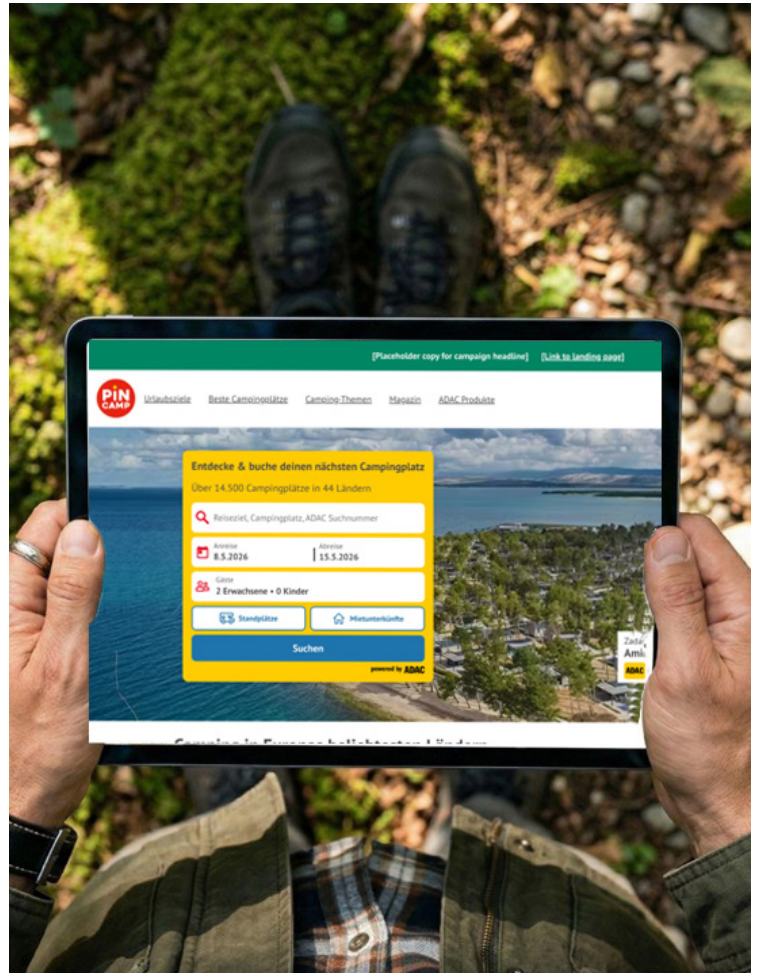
[Placeholder copy for campaign headline] [Link to landing page]

PiN CAMP

Urlaubsziele Beste Campingplätze Camping-Themen Magazin ADAC Produkte

Entdecke & buche deinen nächsten Campingplatz

Über 14.500 Campingplätze in 44 Ländern

Reiseziel, Campingplatz, ADAC Suchnummer

Anreise
8.5.2026

Abreise
15.5.2026

Gäste
2 Erwachsene • 0 Kinder

Standplätze

Mietunterkünfte

Suchen

powered by ADAC

Zada
Ami
ADAC

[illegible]